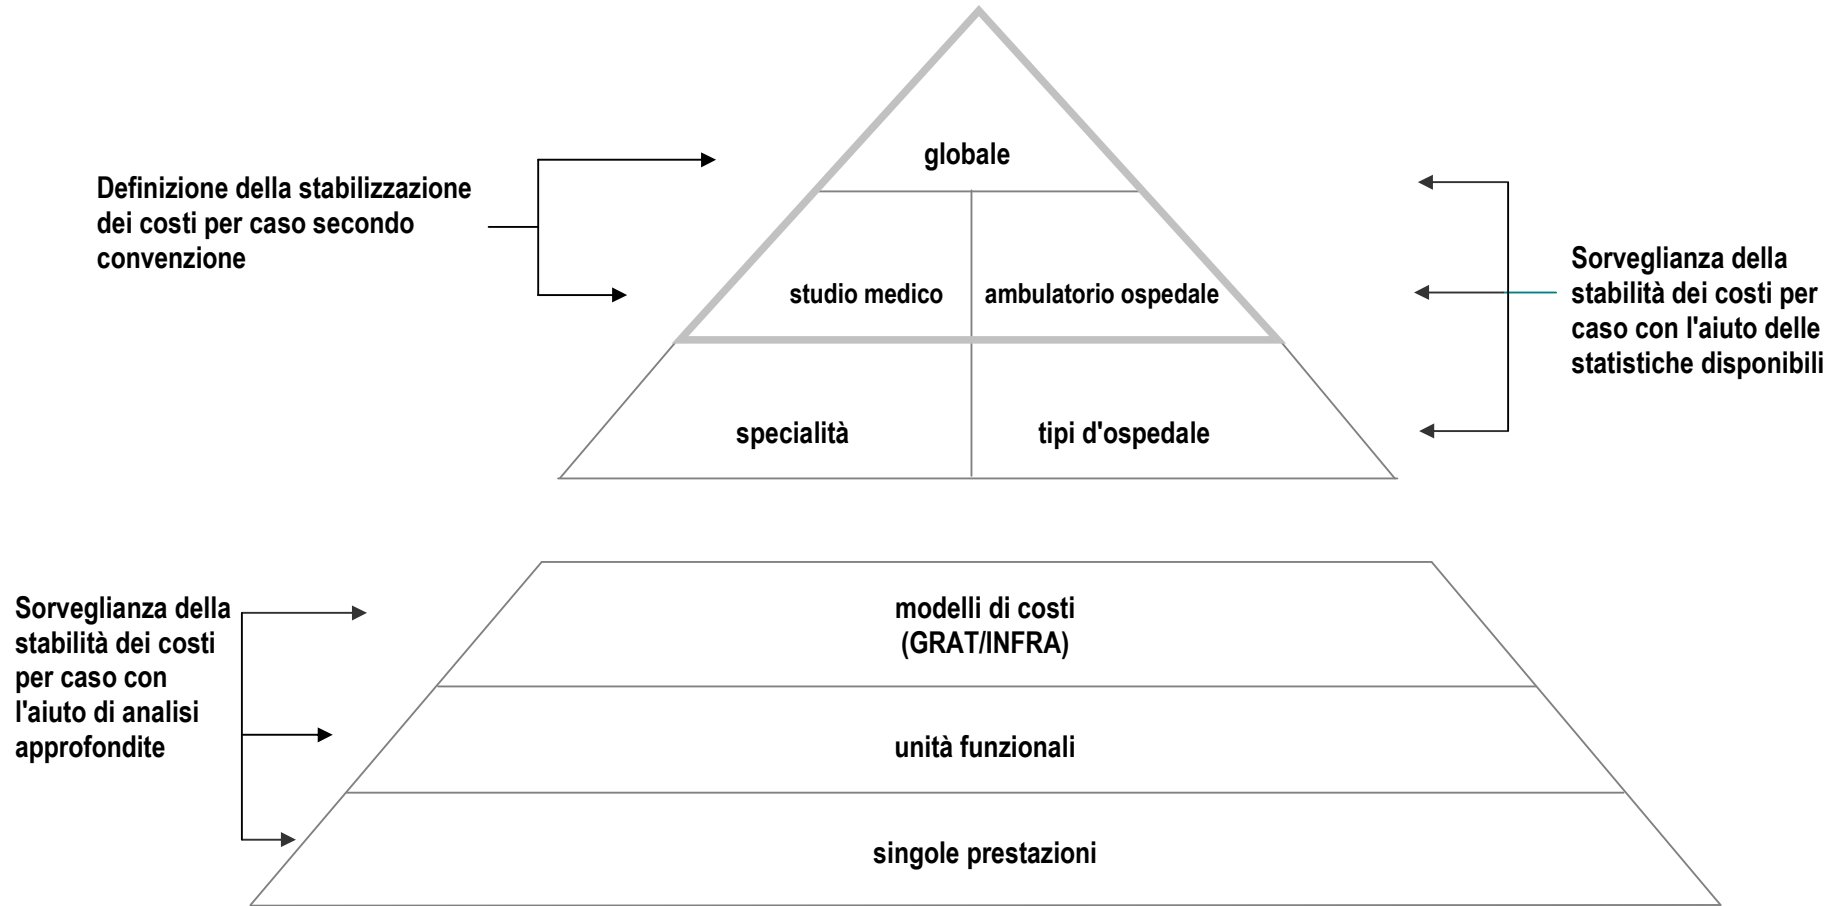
Definizione della stabilizzazione dei costi per caso secondo convenzione

globale

studio medico

ambulatorio ospedale

specialità

tipi d'ospedale

Sorveglianza della stabilità dei costi per caso con l'aiuto delle statistiche disponibili

Sorveglianza della stabilità dei costi per caso con l'aiuto di analisi approfondite

modelli di costi (GRAT/INFRA)

unità funzionali

singole prestazioni